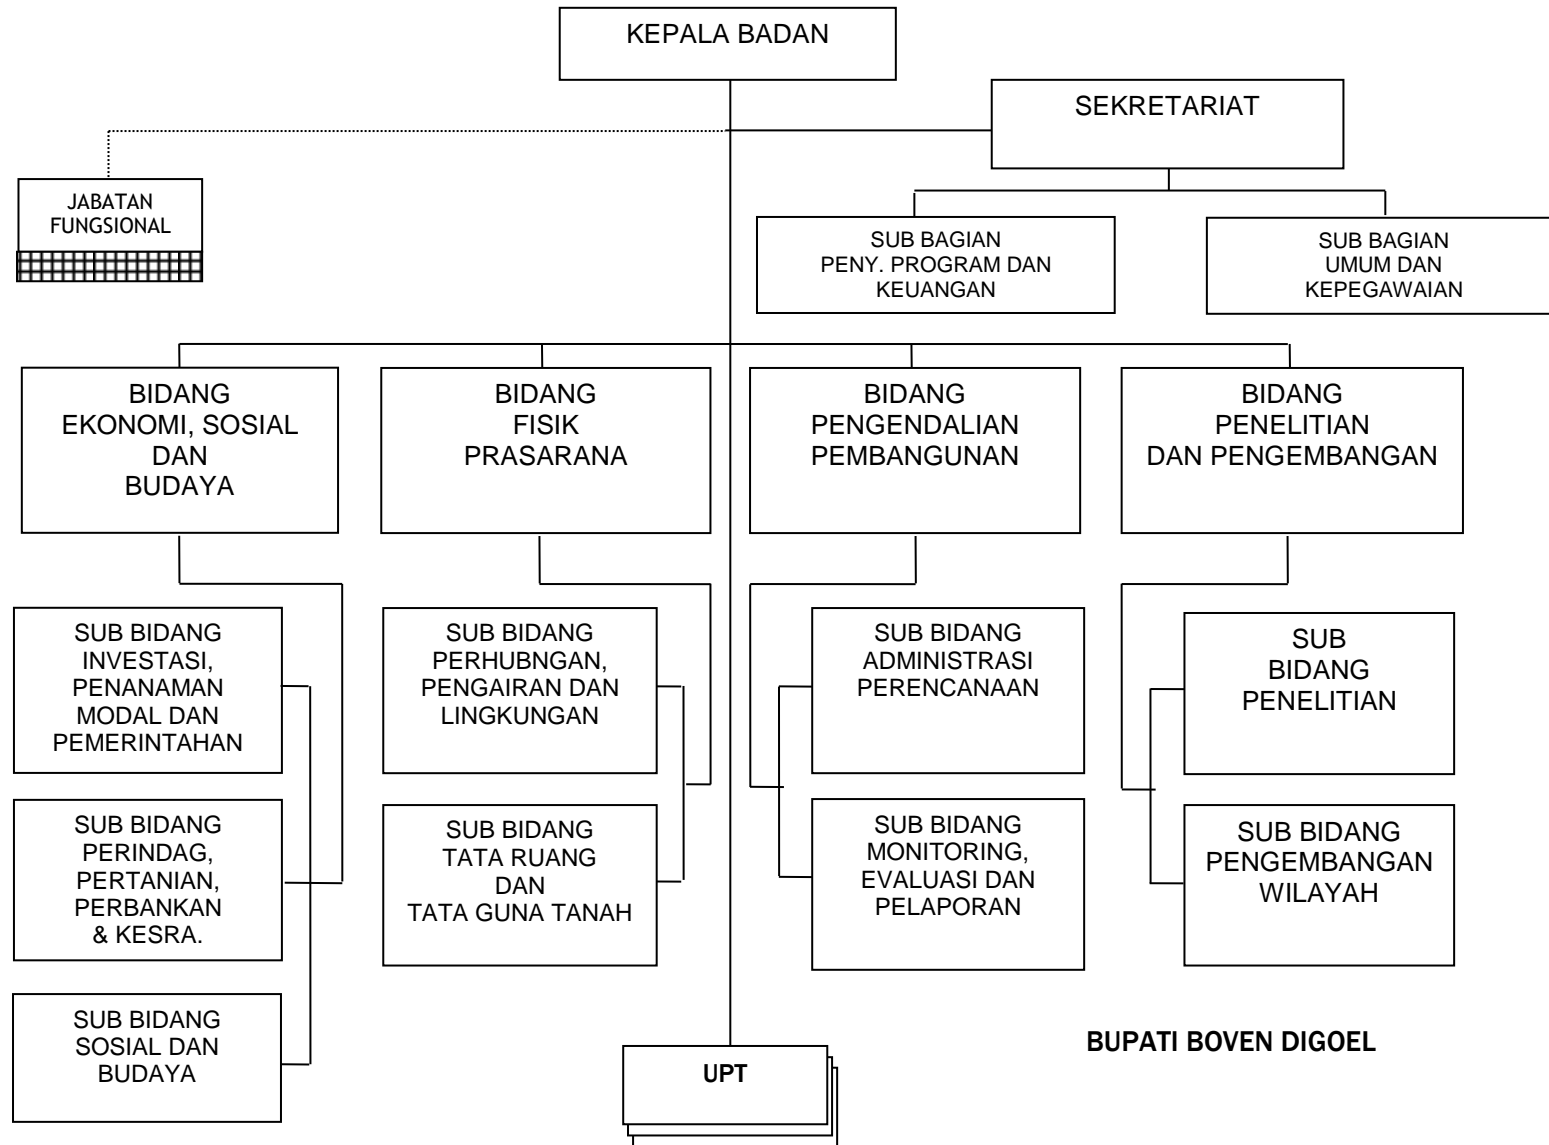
KEPALA BADAN

SEKRETARIAT

JABATAN FUNGSIONAL

SUB BAGIAN PENY. PROGRAM DAN KEUANGAN

SUB BAGIAN UMUM DAN KEPEGAWAIAN

BIDANG EKONOMI, SOSIAL DAN BUDAYA

BIDANG FISIK PRASARANA

BIDANG PENGENDALIAN PEMBANGUNAN

BIDANG PENELITIAN DAN PENGEMBANGAN

SUB BIDANG INVESTASI, PENANAMAN MODAL DAN PEMERINTAHAN

SUB BIDANG PERINDAG, PERTANIAN, PERBANKAN & KESRA.

SUB BIDANG SOSIAL DAN BUDAYA

SUB BIDANG PERHUBNGAN, PENGAIRAN DAN LINGKUNGAN

SUB BIDANG TATA RUANG DAN TATA GUNA TANAH

SUB BIDANG ADMINISTRASI PERENCANAAN

SUB BIDANG MONITORING, EVALUASI DAN PELAPORAN

SUB BIDANG PENELITIAN

SUB BIDANG PENGEMBANGAN WILAYAH

UPT

BUPATI BOVEN DIGOEL